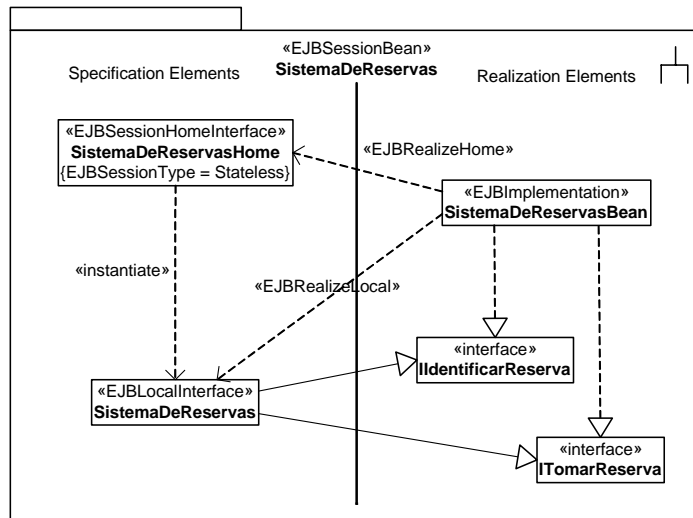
«EJBSessionBean»
SistemaDeReservas

Specification Elements

Realization Elements

«EJBSessionHomeInterface»
SistemaDeReservasHome
{EJBSessionType = Stateless}

«EJBRealizeHome»

«EJBImplementation»
SistemaDeReservasBean

«instantiate»

«EJBRealizeLocal»

«interface»
IIdentificarReserva

«EJBLocalInterface»
SistemaDeReservas

«interface»
ITomarReserva